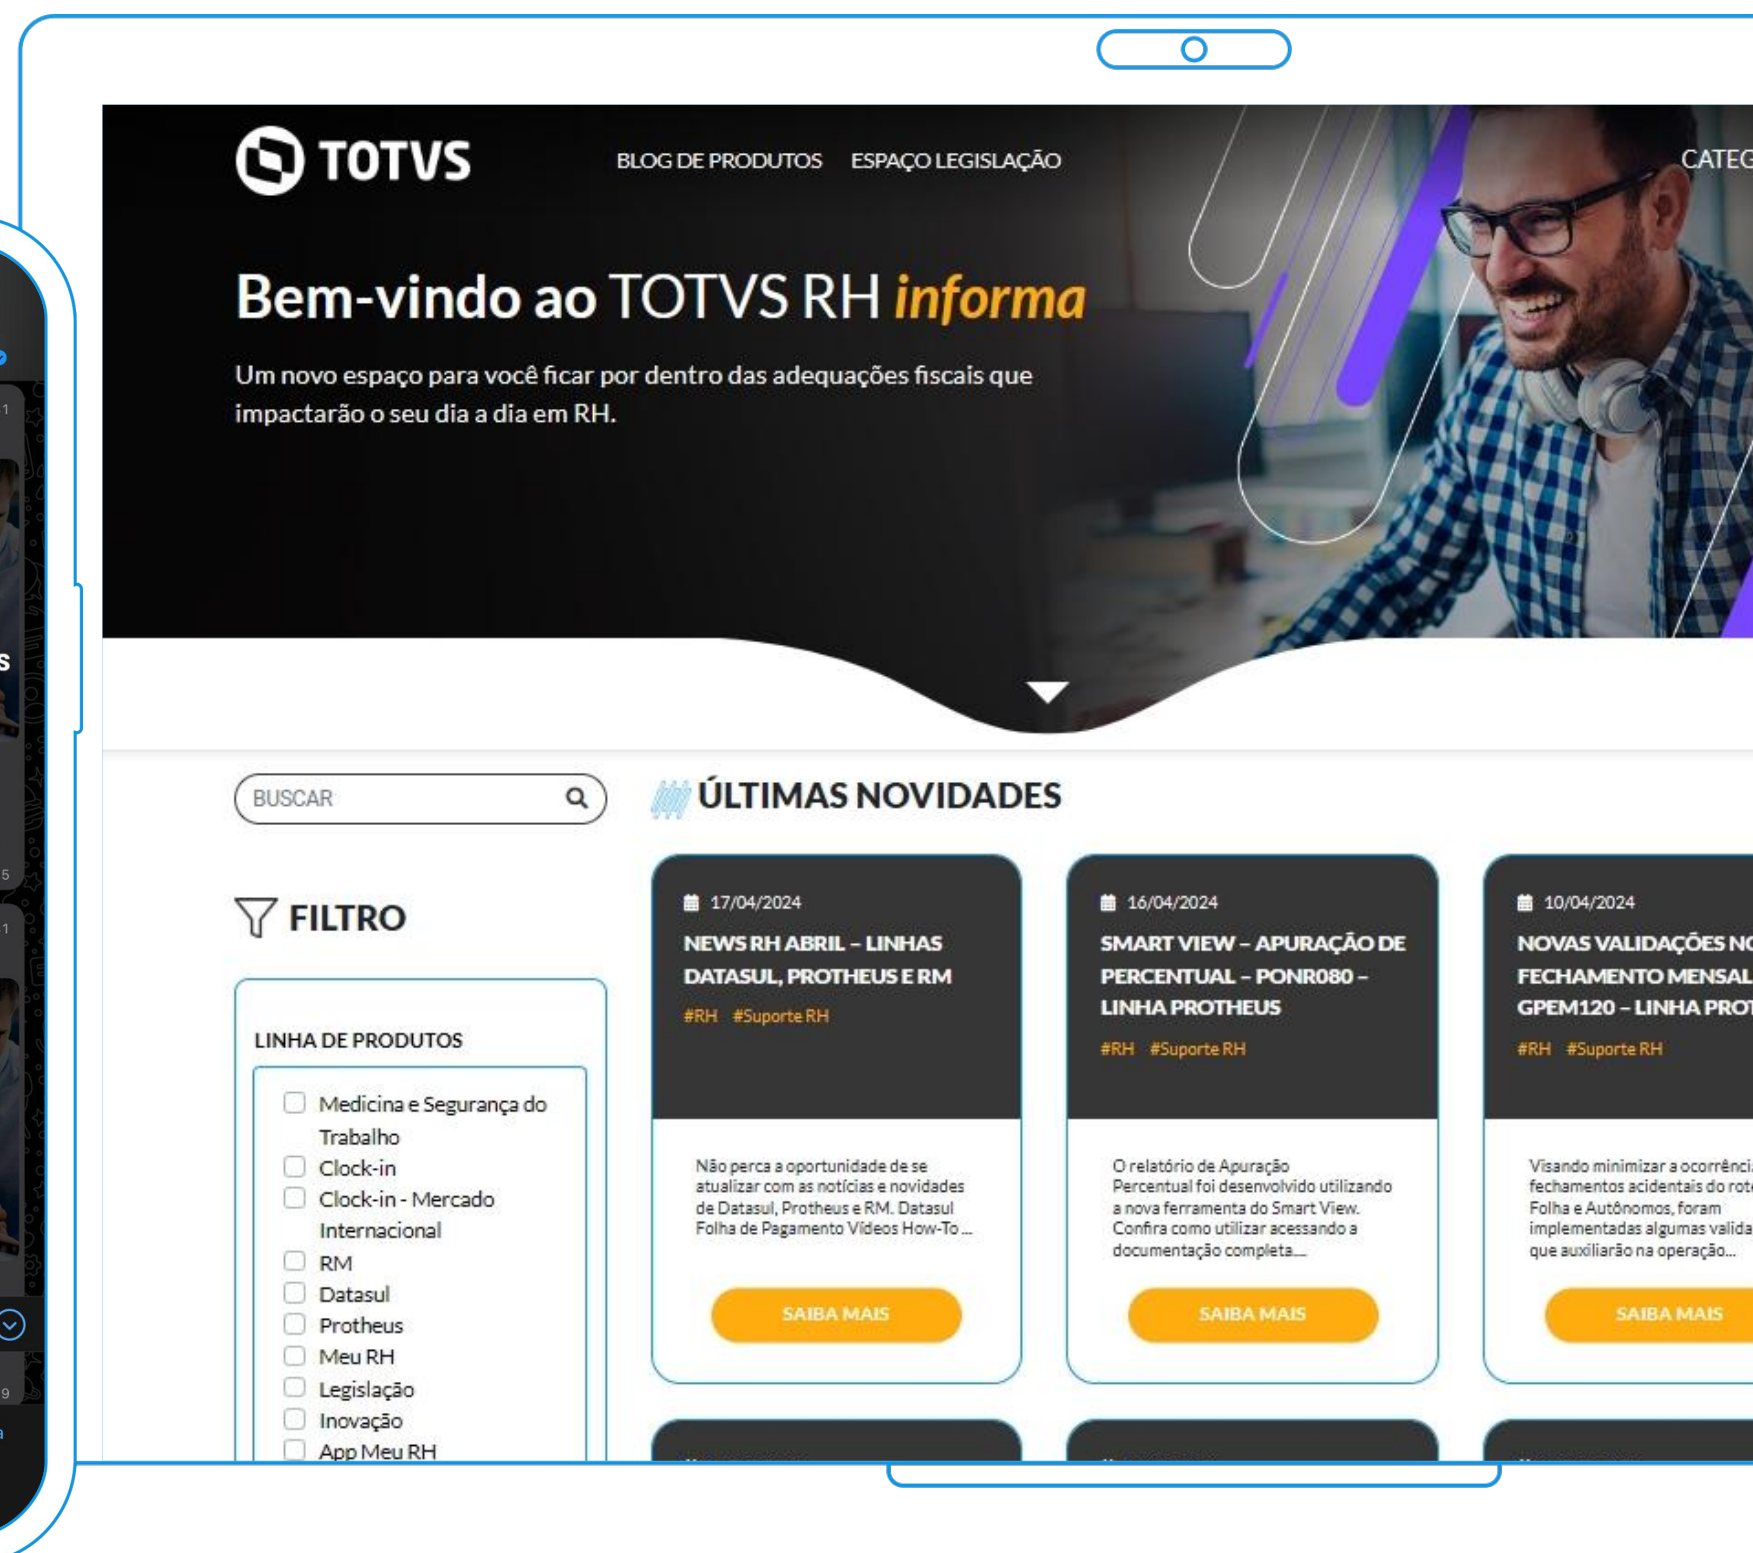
TOTVS

BLOG DE PRODUTOS ESPAÇO LEGISLAÇÃO CATEG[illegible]

Bem-vindo ao TOTVS RH informa

Um novo espaço para você ficar por dentro das adequações fiscais que impactarão o seu dia a dia em RH.

BUSCAR

ÚLTIMAS NOVIDADES

FILTRO

LINHA DE PRODUTOS

Medicina e Segurança do Trabalho
Clock-in
Clock-in - Mercado Internacional
RM
Datasul
Protheus
Meu RH
Legislação
Inovação
App Meu RH

17/04/2024
NEWS RH ABRIL – LINHAS DATASUL, PROTHEUS E RM
#RH #Suporte RH
Não perca a oportunidade de se atualizar com as notícias e novidades de Datasul, Protheus e RM. Datasul Folha de Pagamento Vídeos How-To ...
SAIBA MAIS

16/04/2024
SMART VIEW – APURAÇÃO DE PERCENTUAL – PONR080 – LINHA PROTHEUS
#RH #Suporte RH
O relatório de Apuração Percentual foi desenvolvido utilizando a nova ferramenta do Smart View. Confira como utilizar acessando a documentação completa....
SAIBA MAIS

10/04/2024
NOVAS VALIDAÇÕES N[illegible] FECHAMENTO MENSAL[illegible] GPEM120 – LINHA PRO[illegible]
#RH #Suporte RH
Visando minimizar a ocorrênci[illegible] fechamentos acidentais do rot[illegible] Folha e Autônomos, foram implementadas algumas valida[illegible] que auxiliarão na operação...
SAIBA MAIS